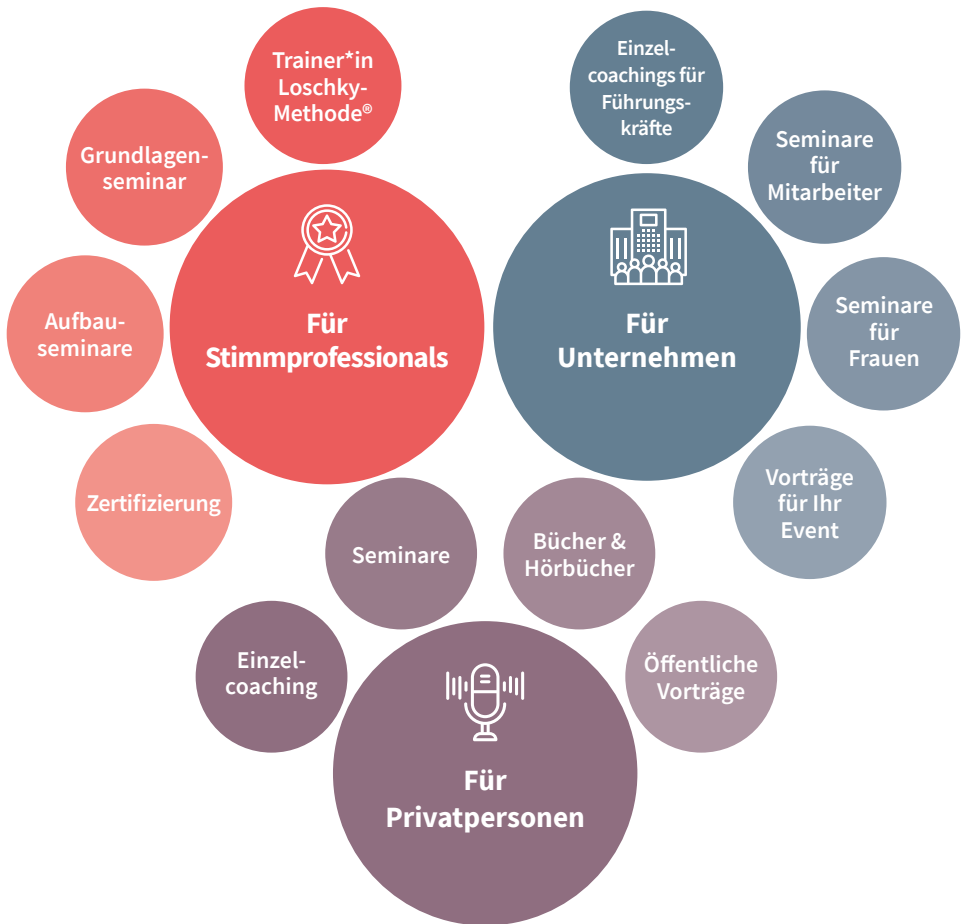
Trainer*in Loschky-Methode®

Grundlagenseminar

Aufbauseminare

Zertifizierung

Für Stimmprofessionals

Einzelcoachings für Führungskräfte

Seminare für Mitarbeiter

Seminare für Frauen

Vorträge für Ihr Event

Für Unternehmen

Seminare

Bücher & Hörbücher

Einzelcoaching

Öffentliche Vorträge

Für Privatpersonen